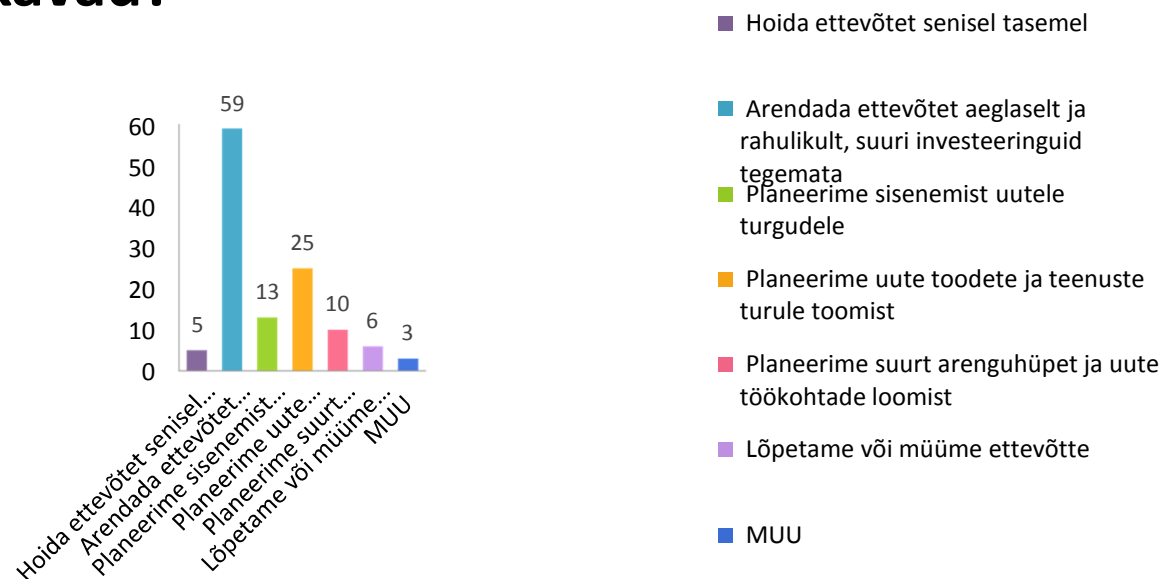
kavad?

60
50
40
30
20
10
0

59
5
13
25
10
6
3

Hoida ettevõtet senisel…
Arendada ettevõtet…
Planeerime sisenemist…
Planeerime uute…
Planeerime suurt…
Lõpetame või müüme…
MUU

Hoida ettevõtet senisel tasemel

Arendada ettevõtet aeglaselt ja rahulikult, suuri investeeringuid tegemata

Planeerime sisenemist uutele turgudele

Planeerime uute toodete ja teenuste turule toomist

Planeerime suurt arenguhüpet ja uute töökohtade loomist

Lõpetame või müüme ettevõtte

MUU